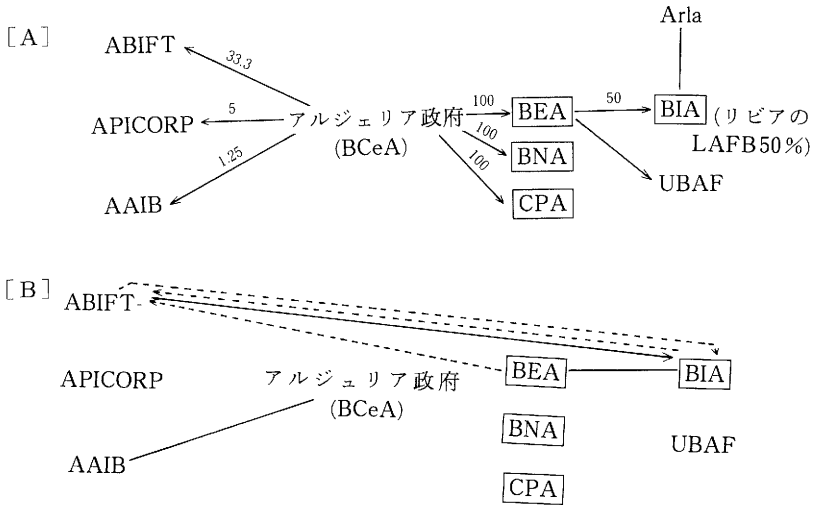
[A]

ABIFT

APICORP

AAIB

33.3

5

1.25

アルジェリア政府 (BCeA)

100

100

100

BEA

BNA

CPA

50

Arla

BIA

(リビアの LAFB 50%)

UBAF

[B]

ABIFT

APICORP

AAIB

アルジェリア政府 (BCeA)

BEA

BNA

CPA

BIA

UBAF